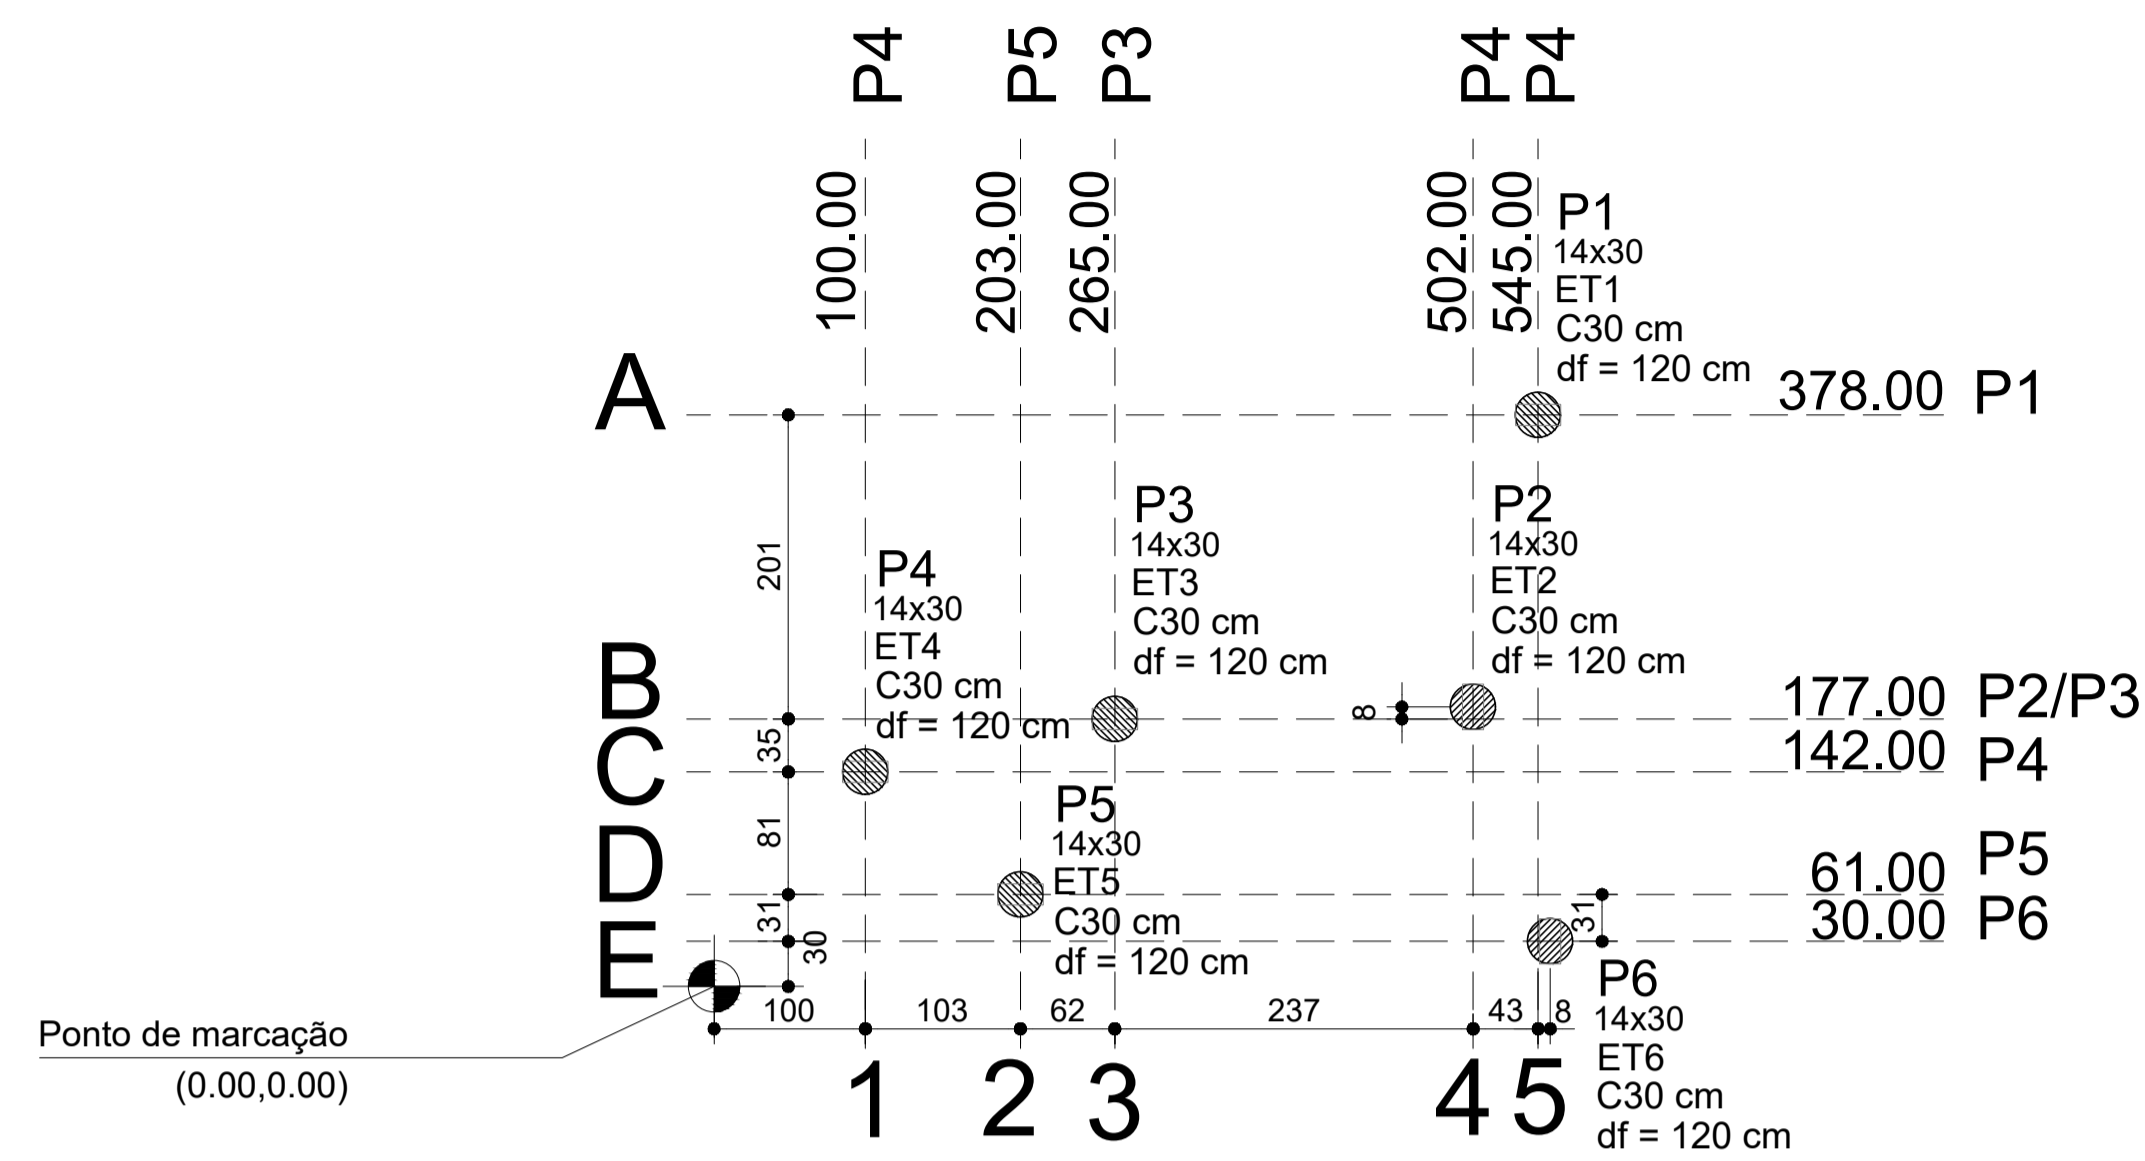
P4 P5 P3 P4 P4

100.00 203.00 265.00 502.00 545.00

P1
14x30
ET1
C30 cm
df = 120 cm

A

378.00 P1

201

P4
14x30
ET4
C30 cm
df = 120 cm

P3
14x30
ET3
C30 cm
df = 120 cm

P2
14x30
ET2
C30 cm
df = 120 cm

B

8

177.00 P2/P3

35

C

142.00 P4

81

P5
14x30
ET5
C30 cm
df = 120 cm

D

61.00 P5

31

30.00 P6

31

30

E

P6
14x30
ET6
C30 cm
df = 120 cm

100 103 62 237 43 8

Ponto de marcação
(0.00,0.00)

1 2 3 4 5